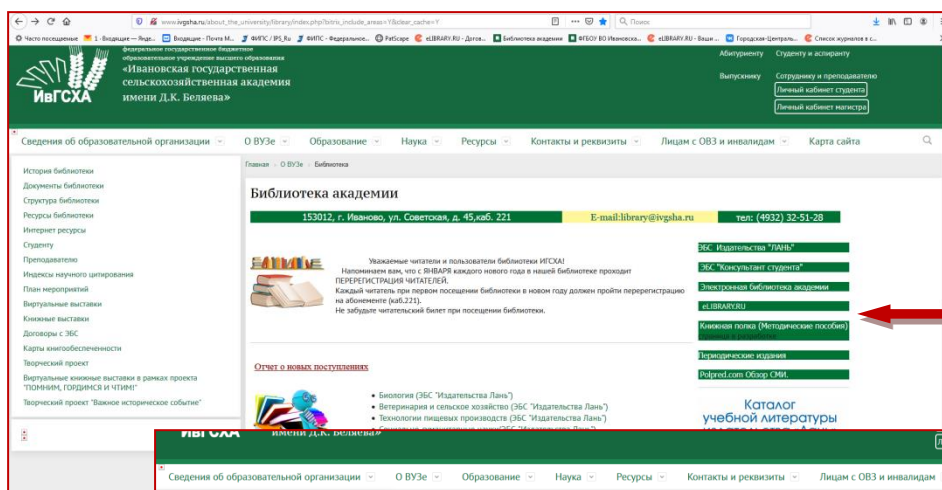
www.ivgsha.ru/about_the_university/library/index.php?bitrix_include_areas=Y&clear_cache=Y

Часто посещаемые  1 - Входящие — Янде...  Входящие - Почта M...  ФИПС / IPS_Ru  ФИПС - Федеральное...  PatScape  eLIBRARY.RU - Догов...  Библиотека академии  ФГБОУ ВО Ивановска...  eLIBRARY.RU - Ваши...  Городская-Централь...  Список журналов в с...

федеральное государственное бюджетное образовательное учреждение высшего образования
«Ивановская государственная сельскохозяйственная академия имени Д.К. Беляева»
ИвГСХА

Абитуриенту  Студенту и аспиранту
Выпускнику  Сотруднику и преподавателю
Личный кабинет студента
Личный кабинет магистра

Сведения об образовательной организации  О ВУЗе  Образование  Наука  Ресурсы  Контакты и реквизиты  Лицам с ОВЗ и инвалидам  Карта сайта

История библиотеки
Документы библиотеки
Структура библиотеки
Ресурсы библиотеки
Интернет ресурсы
Студенту
Преподавателю
Индексы научного цитирования
План мероприятий
Виртуальные выставки
Книжные выставки
Договоры с ЭБС
Карты книгообеспеченности
Творческий проект
Виртуальные книжные выставки в рамках проекта "ПОМНИМ, ГОРДИМСЯ И ЧТИМ!"
Творческий проект "Важное историческое событие"

Главная > О ВУЗе > Библиотека

Библиотека академии

153012, г. Иваново, ул. Советская, д. 45,каб. 221  E-mail:library@ivgsha.ru  тел: (4932) 32-51-28

Уважаемые читатели и пользователи библиотеки ИГСХА!
Напоминаем вам, что с ЯНВАРЯ каждого нового года в нашей библиотеке проходит ПЕРЕРЕГИСТРАЦИЯ ЧИТАТЕЛЕЙ.
Каждый читатель при первом посещении библиотеки в новом году должен пройти перерегистрацию на абонементе (каб.221).
Не забудьте читательский билет при посещении библиотеки.

ЭБС Издательства "ЛАНЬ"
ЭБС "Консультант студента"
Электронная библиотека академии
eLIBRARY.RU
Книжная полка (Методические пособия) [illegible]
Периодические издания
Polpred.com Обзор СМИ.

Отчет о новых поступлениях

• Биология (ЭБС "Издательства Лань")
• Ветеринария и сельское хозяйство (ЭБС "Издательства Лань")
• Технологии пищевых производств (ЭБС "Издательства Лань")

Каталог учебной литературы

ИвГСХА  имени Д.К. Беляева»

Сведения об образовательной организации  О ВУЗе  Образование  Наука  Ресурсы  Контакты и реквизиты  Лицам с ОВЗ и инвалидам